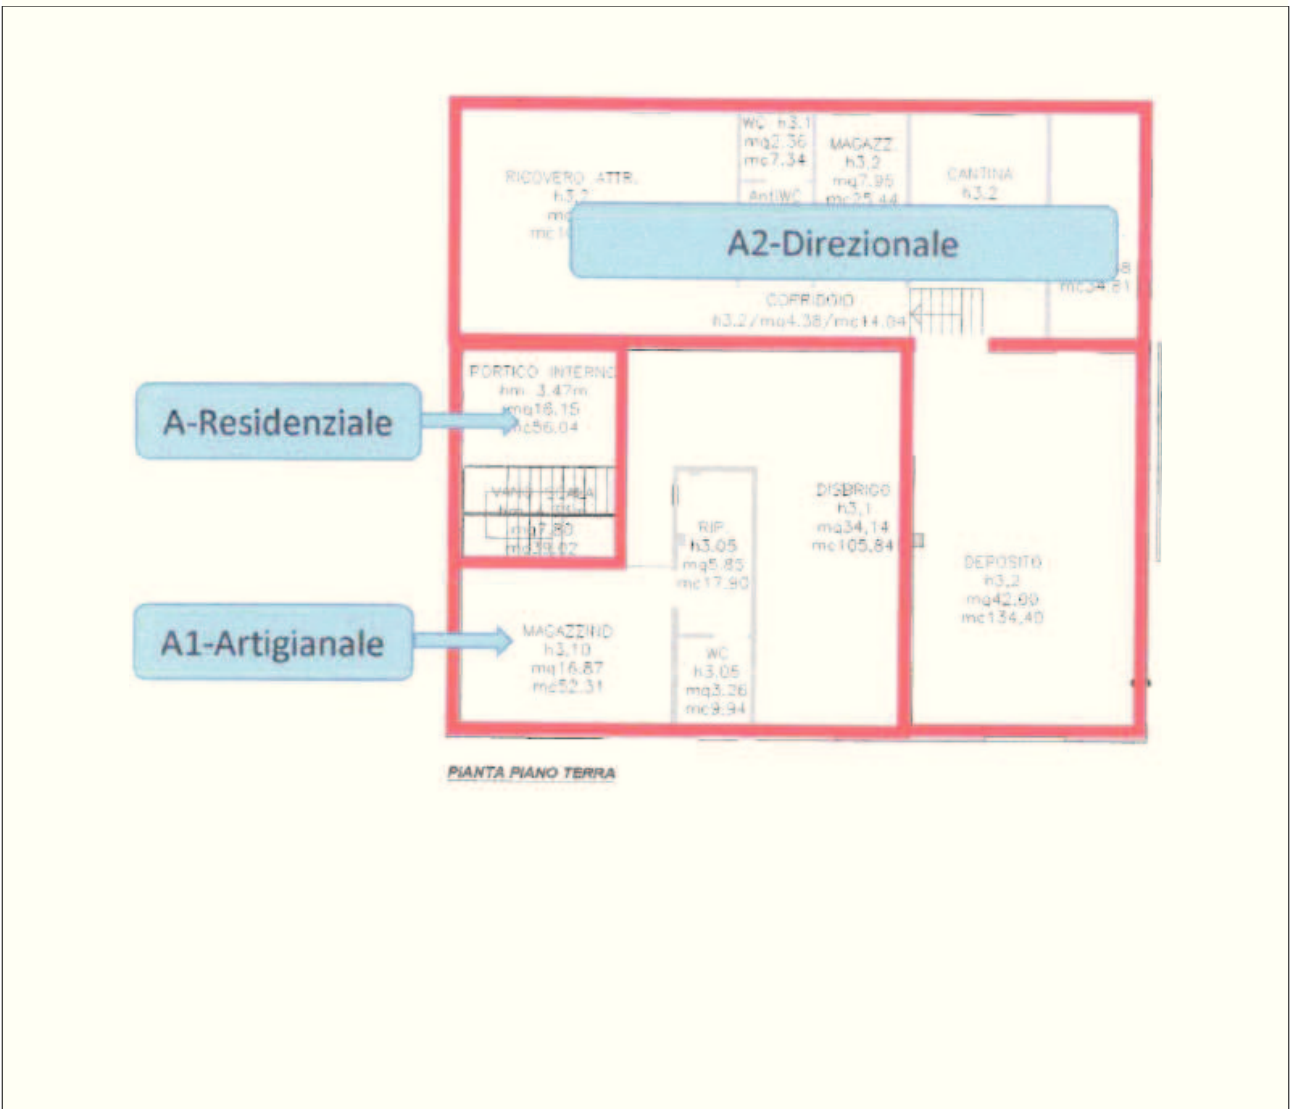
RICOVERO ATTR.
h3.2
mq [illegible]
mc1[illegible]

WC h3.1
mq2.36
mc7.34

AntiWC

MAGAZZ.
h3.2
mq7.95
mc25.44

CANTINA
h3.2

A2-Direzionale

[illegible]8
mc34.81

CORRIDOIO
h3.2/mq4.38/mc14.04

A-Residenziale

PORTICO INTERNO
hm. 3.47m
mq16.15
mc56.04

VANO SCALA
hm. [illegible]
mq7.80
mc39.02

RIP.
h3.05
mq5.85
mc17.90

DISBRIGO
h3.1
mq34.14
mc105.84

DEPOSITO
h3.2
mq42.00
mc134.40

A1-Artigianale

MAGAZZINO
h3.10
mq16.87
mc52.31

WC
h3.05
mq3.26
mc9.94

PIANTA PIANO TERRA